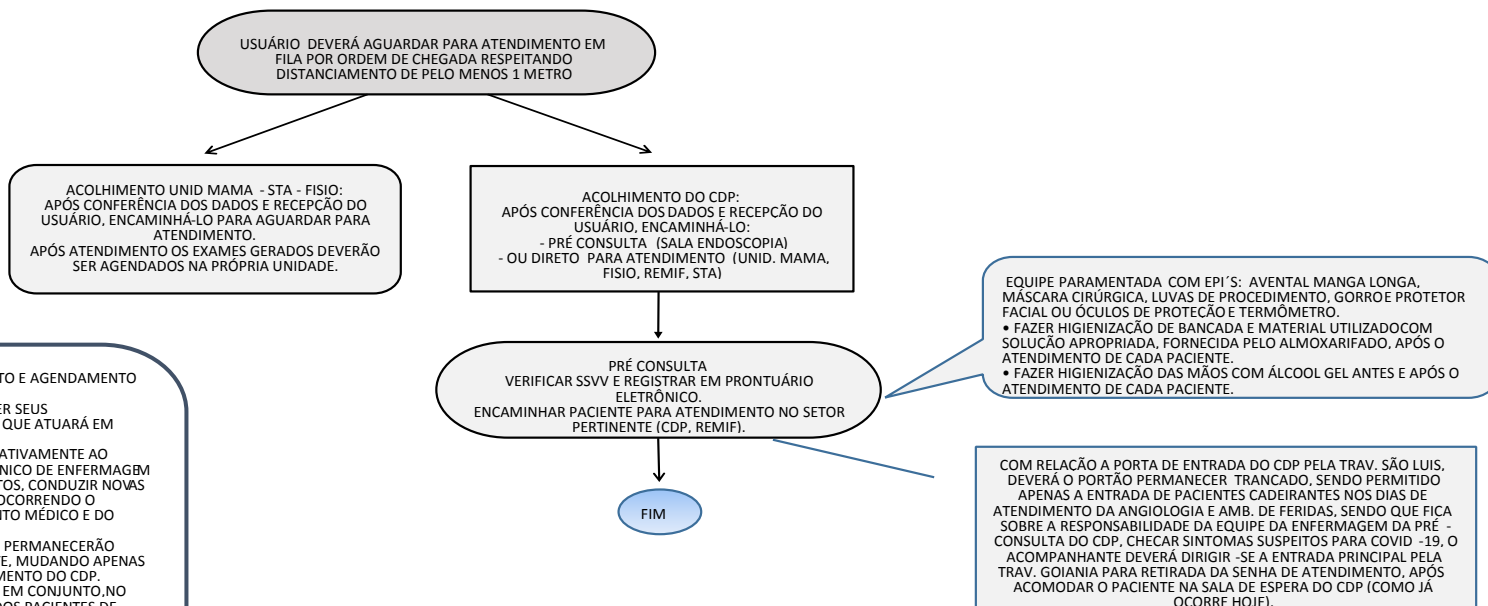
USUÁRIO DEVERÁ AGUARDAR PARA ATENDIMENTO EM FILA POR ORDEM DE CHEGADA RESPEITANDO DISTANCIAMENTO DE PELO MENOS 1 METRO

ACOLHIMENTO UNID MAMA - STA - FISIO:
APÓS CONFERÊNCIA DOS DADOS E RECEPÇÃO DO USUÁRIO, ENCAMINHÁ-LO PARA AGUARDAR PARA ATENDIMENTO.
APÓS ATENDIMENTO OS EXAMES GERADOS DEVERÃO SER AGENDADOS NA PRÓPRIA UNIDADE.

ACOLHIMENTO DO CDP:
APÓS CONFERÊNCIA DOS DADOS E RECEPÇÃO DO USUÁRIO, ENCAMINHÁ-LO:
- PRÉ CONSULTA (SALA ENDOSCOPIA)
- OU DIRETO PARA ATENDIMENTO (UNID. MAMA, FISIO, REMIF, STA)

EQUIPE PARAMENTADA COM EPI´S: AVENTAL MANGA LONGA, MÁSCARA CIRÚRGICA, LUVAS DE PROCEDIMENTO, GORRO E PROTETOR FACIAL OU ÓCULOS DE PROTEÇÃO E TERMÔMETRO.
• FAZER HIGIENIZAÇÃO DE BANCADA E MATERIAL UTILIZADO COM SOLUÇÃO APROPRIADA, FORNECIDA PELO ALMOXARIFADO, APÓS O ATENDIMENTO DE CADA PACIENTE.
• FAZER HIGIENIZAÇÃO DAS MÃOS COM ÁLCOOL GEL ANTES E APÓS O ATENDIMENTO DE CADA PACIENTE.

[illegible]TO E AGENDAMENTO
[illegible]ER SEUS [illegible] QUE ATUARÁ EM
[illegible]ATIVAMENTE AO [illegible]NICO DE ENFERMAGEM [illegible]TOS, CONDUZIR NOVAS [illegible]OCORRENDO O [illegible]TO MÉDICO E DO
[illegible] PERMANECERÃO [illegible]E, MUDANDO APENAS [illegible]MENTO DO CDP. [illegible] EM CONJUNTO, NO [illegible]

PRÉ CONSULTA
VERIFICAR SSVV E REGISTRAR EM PRONTUÁRIO ELETRÔNICO.
ENCAMINHAR PACIENTE PARA ATENDIMENTO NO SETOR PERTINENTE (CDP, REMIF).

FIM

COM RELAÇÃO A PORTA DE ENTRADA DO CDP PELA TRAV. SÃO LUIS, DEVERÁ O PORTÃO PERMANECER TRANCADO, SENDO PERMITIDO APENAS A ENTRADA DE PACIENTES CADEIRANTES NOS DIAS DE ATENDIMENTO DA ANGIOLOGIA E AMB. DE FERIDAS, SENDO QUE FICA SOBRE A RESPONSABILIDADE DA EQUIPE DA ENFERMAGEM DA PRÉ - CONSULTA DO CDP, CHECAR SINTOMAS SUSPEITOS PARA COVID -19, O ACOMPANHANTE DEVERÁ DIRIGIR -SE A ENTRADA PRINCIPAL PELA TRAV. GOIANIA PARA RETIRADA DA SENHA DE ATENDIMENTO, APÓS ACOMODAR O PACIENTE NA SALA DE ESPERA DO CDP (COMO JÁ OCORRE HOJE).